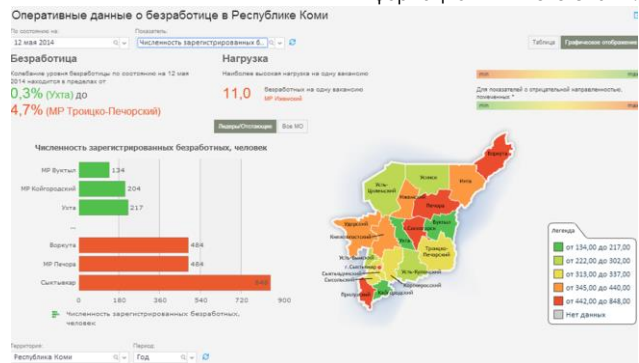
Оперативные данные о безработице в Республике Коми

По состоянию на
12 мая 2014
Показатель
Численность зарегистрированных б...

Таблица
Графическое отображение

Безработица
Колебание уровня безработицы по состоянию на 12 мая 2014 находится в пределах от
0,3% (Ухта) до
4,7% (МР Троицко-Печорский)

Нагрузка
Наиболее высокая нагрузка на одну вакансию
11,0
безработных на одну вакансию
МР Ижемский

Для показателей с отрицательной направленностью, понимаемых *

Лидеры/Отстающие
Все МО

Численность зарегистрированных безработных, человек

МР Вуктыл 134
МР Койгородский 204
Ухта 217
...
Воркута 484
МР Печора 484
Сыктывкар 848

0 180 360 540 720 900

Численность зарегистрированных безработных, человек

Воркута
Усинск
Инта
Усть-Цилемский
Печора
Ижемский
Вуктыл
Ухта
Сосногорск
Княжпогостский
Удорский
Усть-Вымский
Троицко-Печорский
Корткеросский
г. Сыктывкар
Сыктывдинский
Сысольский
Усть-Куломский
Прилузский
Койгородский

Легенда
от 134,00 до 217,00
от 222,00 до 302,00
от 313,00 до 337,00
от 345,00 до 440,00
от 442,00 до 848,00
Нет данных

Территория
Республика Коми
Период
Год